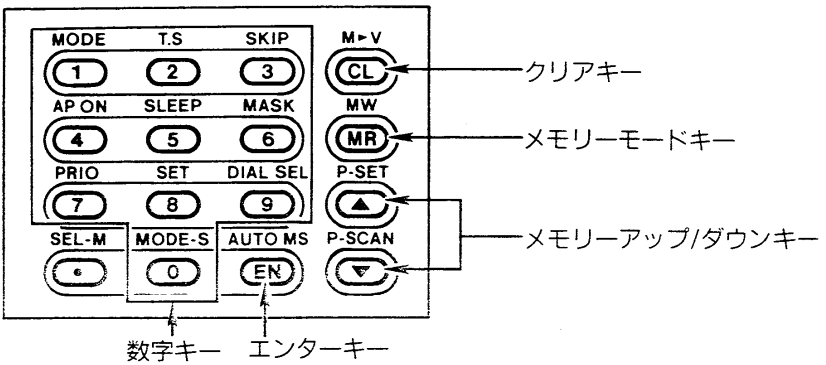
MODE T.S SKIP
1 2 3
AP ON SLEEP MASK
4 5 6
PRIO SET DIAL SEL
7 8 9
SEL-M MODE-S AUTO MS
• 0 EN

M►V
CL
MW
MR
P-SET
▲
P-SCAN
▼

クリアキー
メモリーモードキー
メモリーアップ/ダウンキー
数字キー
エンターキー